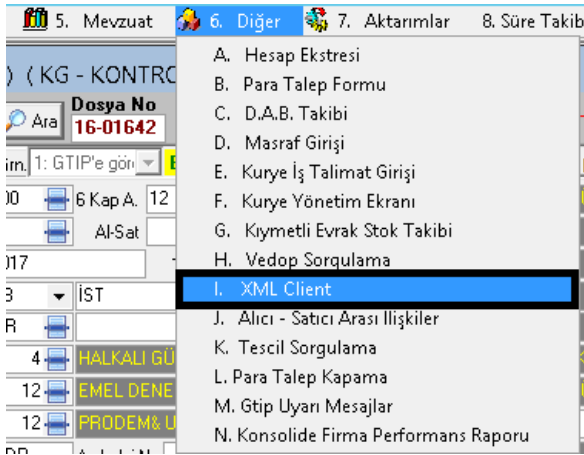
5. Mevzuat 6. Diğer 7. Aktarımlar 8. Süre Takib

) ( KG - KONTRC

Ara Dosya No 16-01642

ım. 1: GTIP'e göre

00 6 Kap A. 12

Al-Sat

017

3 İST

R

4 HALKALI GÜ

12 EMEL DENE

12 PRODEM& U

A. Hesap Ekstresi
B. Para Talep Formu
C. D.A.B. Takibi
D. Masraf Girişi
E. Kurye İş Talimat Girişi
F. Kurye Yönetim Ekranı
G. Kıymetli Evrak Stok Takibi
H. Vedop Sorgulama
I. XML Client
J. Alıcı - Satıcı Arası İlişkiler
K. Tescil Sorgulama
L. Para Talep Kapama
M. Gtip Uyarı Mesajlar
N. Konsolide Firma Performans Raporu